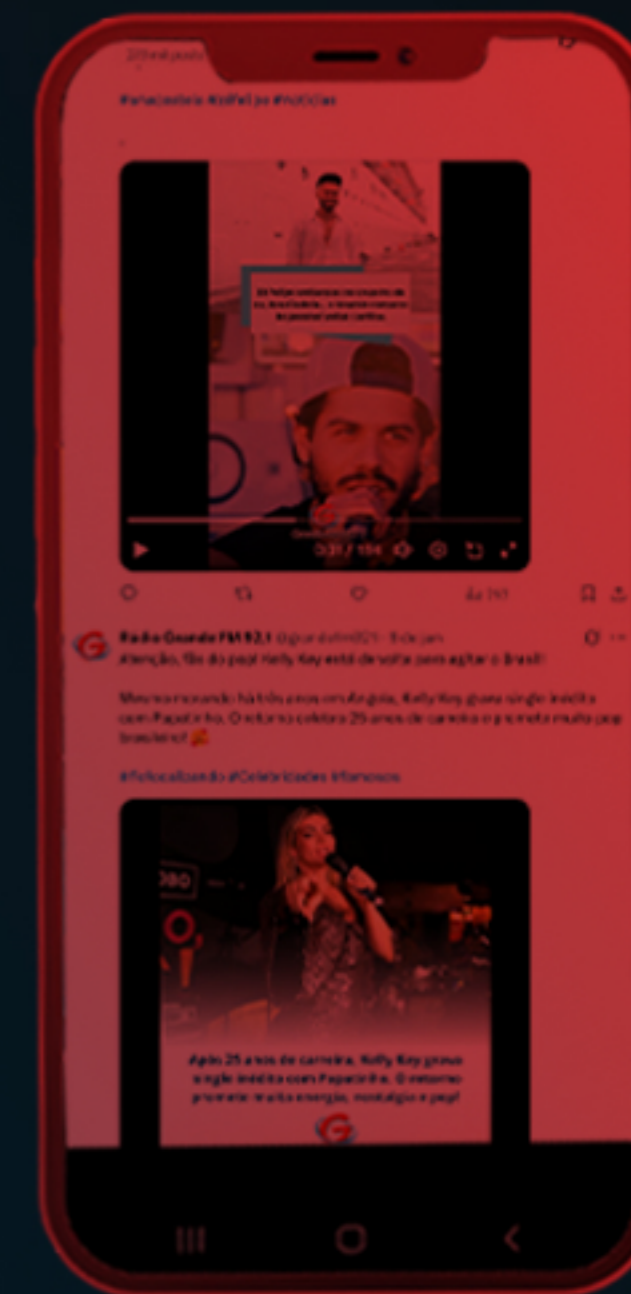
#anacastela #zefelipe #notícias

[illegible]

0:31 / 1:56

Radio Grande FM 92.1 @grandefm921 · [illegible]
Atenção, fãs do pop! Kelly Key está de volta para agitar o Brasil!

Mesmo morando há três anos em Angola, Kelly Key grava single inédito com Papatinho. O retorno celebra 25 anos de carreira e promete muito pop brasileiro!

#Fofocalizando #Celebridades #famosos

Após 25 anos de carreira, Kelly Key grava single inédito com Papatinho. O retorno promete muita energia, nostalgia e pop!